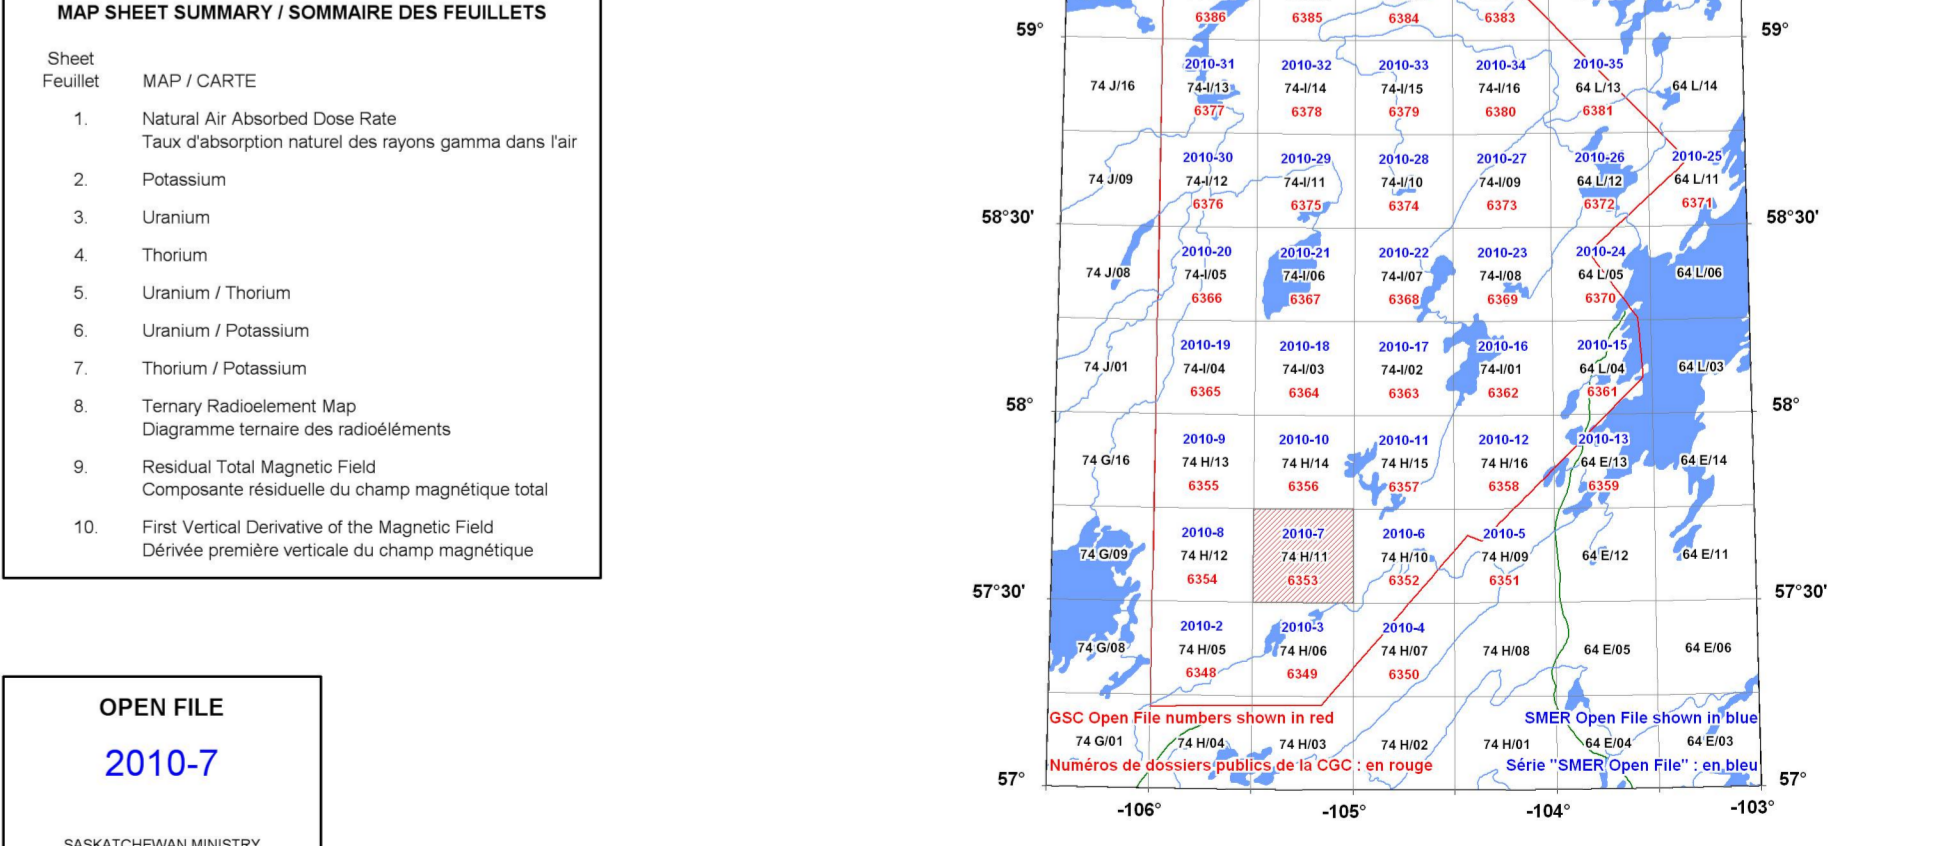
MAP SHEET SUMMARY / SOMMAIRE DES FEUILLETS

| Sheet Feuillet | MAP / CARTE |
|---|---|
| 1. | Natural Air Absorbed Dose Rate<br>Taux d'absorption naturel des rayons gamma dans l'air |
| 2. | Potassium |
| 3. | Uranium |
| 4. | Thorium |
| 5. | Uranium / Thorium |
| 6. | Uranium / Potassium |
| 7. | Thorium / Potassium |
| 8. | Ternary Radioelement Map<br>Diagramme ternaire des radioéléments |
| 9. | Residual Total Magnetic Field<br>Composante résiduelle du champ magnétique total |
| 10. | First Vertical Derivative of the Magnetic Field<br>Dérivée première verticale du champ magnétique |

OPEN FILE

2010-7

SASKATCHEWAN MINISTRY

59° 59°

6386 6385 6384 6383

74 J/16
2010-31 74-I/13 6377
2010-32 74-I/14 6378
2010-33 74-I/15 6379
2010-34 74-I/16 6380
2010-35 64 L/13 6381
64 L/14

74 J/09
2010-30 74-I/12 6376
2010-29 74-I/11 6375
2010-28 74-I/10 6374
2010-27 74-I/09 6373
2010-26 64 L/12 6372
2010-25 64 L/11 6371

58°30' 58°30'

74 J/08
2010-20 74-I/05 6366
2010-21 74-I/06 6367
2010-22 74-I/07 6368
2010-23 74-I/08 6369
2010-24 64 L/05 6370
64 L/06

74 J/01
2010-19 74-I/04 6365
2010-18 74-I/03 6364
2010-17 74-I/02 6363
2010-16 74-I/01 6362
2010-15 64 L/04 6361
64 L/03

58° 58°

74 G/16
2010-9 74 H/13 6355
2010-10 74 H/14 6356
2010-11 74 H/15 6357
2010-12 74 H/16 6358
2010-13 64 E/13 6359
64 E/14

74 G/09
2010-8 74 H/12 6354
2010-7 74 H/11 6353
2010-6 74 H/10 6352
2010-5 74 H/09 6351
64 E/12
64 E/11

57°30' 57°30'

74 G/08
2010-2 74 H/05 6348
2010-3 74 H/06 6349
2010-4 74 H/07 6350
74 H/08
64 E/05
64 E/06

GSC Open File numbers shown in red
SMER Open File shown in blue
74 G/01 74 H/04 74 H/03 74 H/02 74 H/01 64 E/04 64 E/03
Numéros de dossiers publics de la CGC : en rouge
Série "SMER Open File" : en bleu

57° 57°

-106° -105° -104° -103°